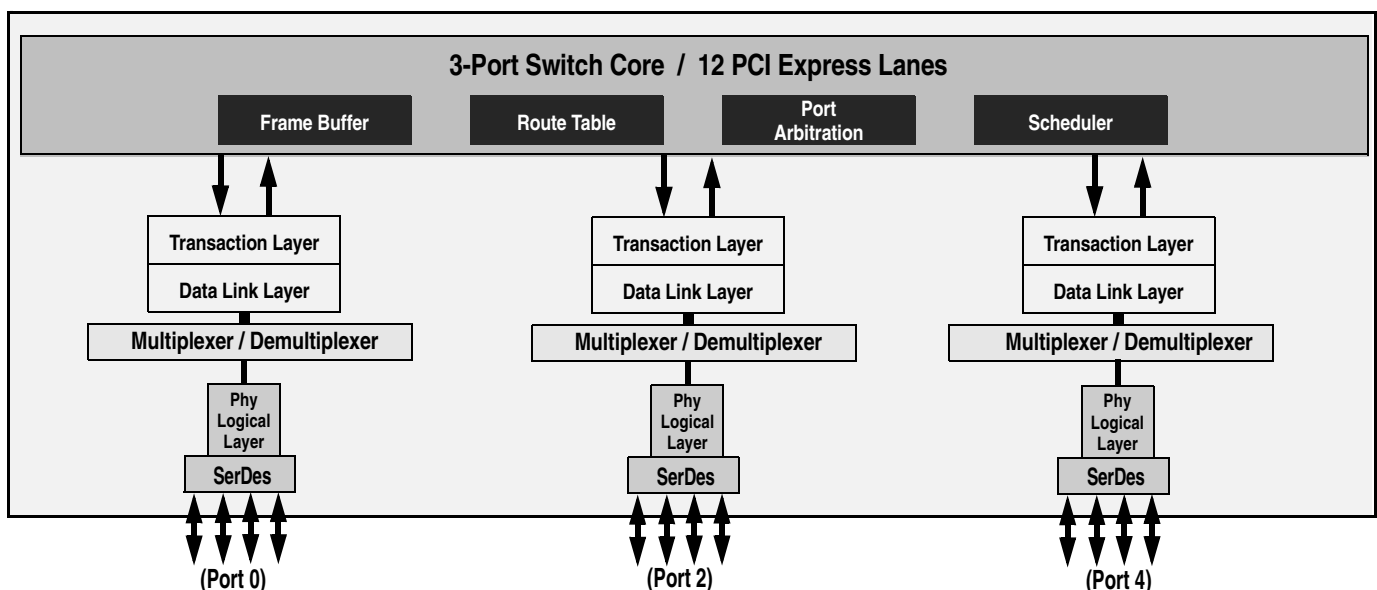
3-Port Switch Core / 12 PCI Express Lanes

Frame Buffer

Route Table

Port Arbitration

Scheduler

Transaction Layer

Data Link Layer

Multiplexer / Demultiplexer

Phy Logical Layer

SerDes

(Port 0)

Transaction Layer

Data Link Layer

Multiplexer / Demultiplexer

Phy Logical Layer

SerDes

(Port 2)

Transaction Layer

Data Link Layer

Multiplexer / Demultiplexer

Phy Logical Layer

SerDes

(Port 4)